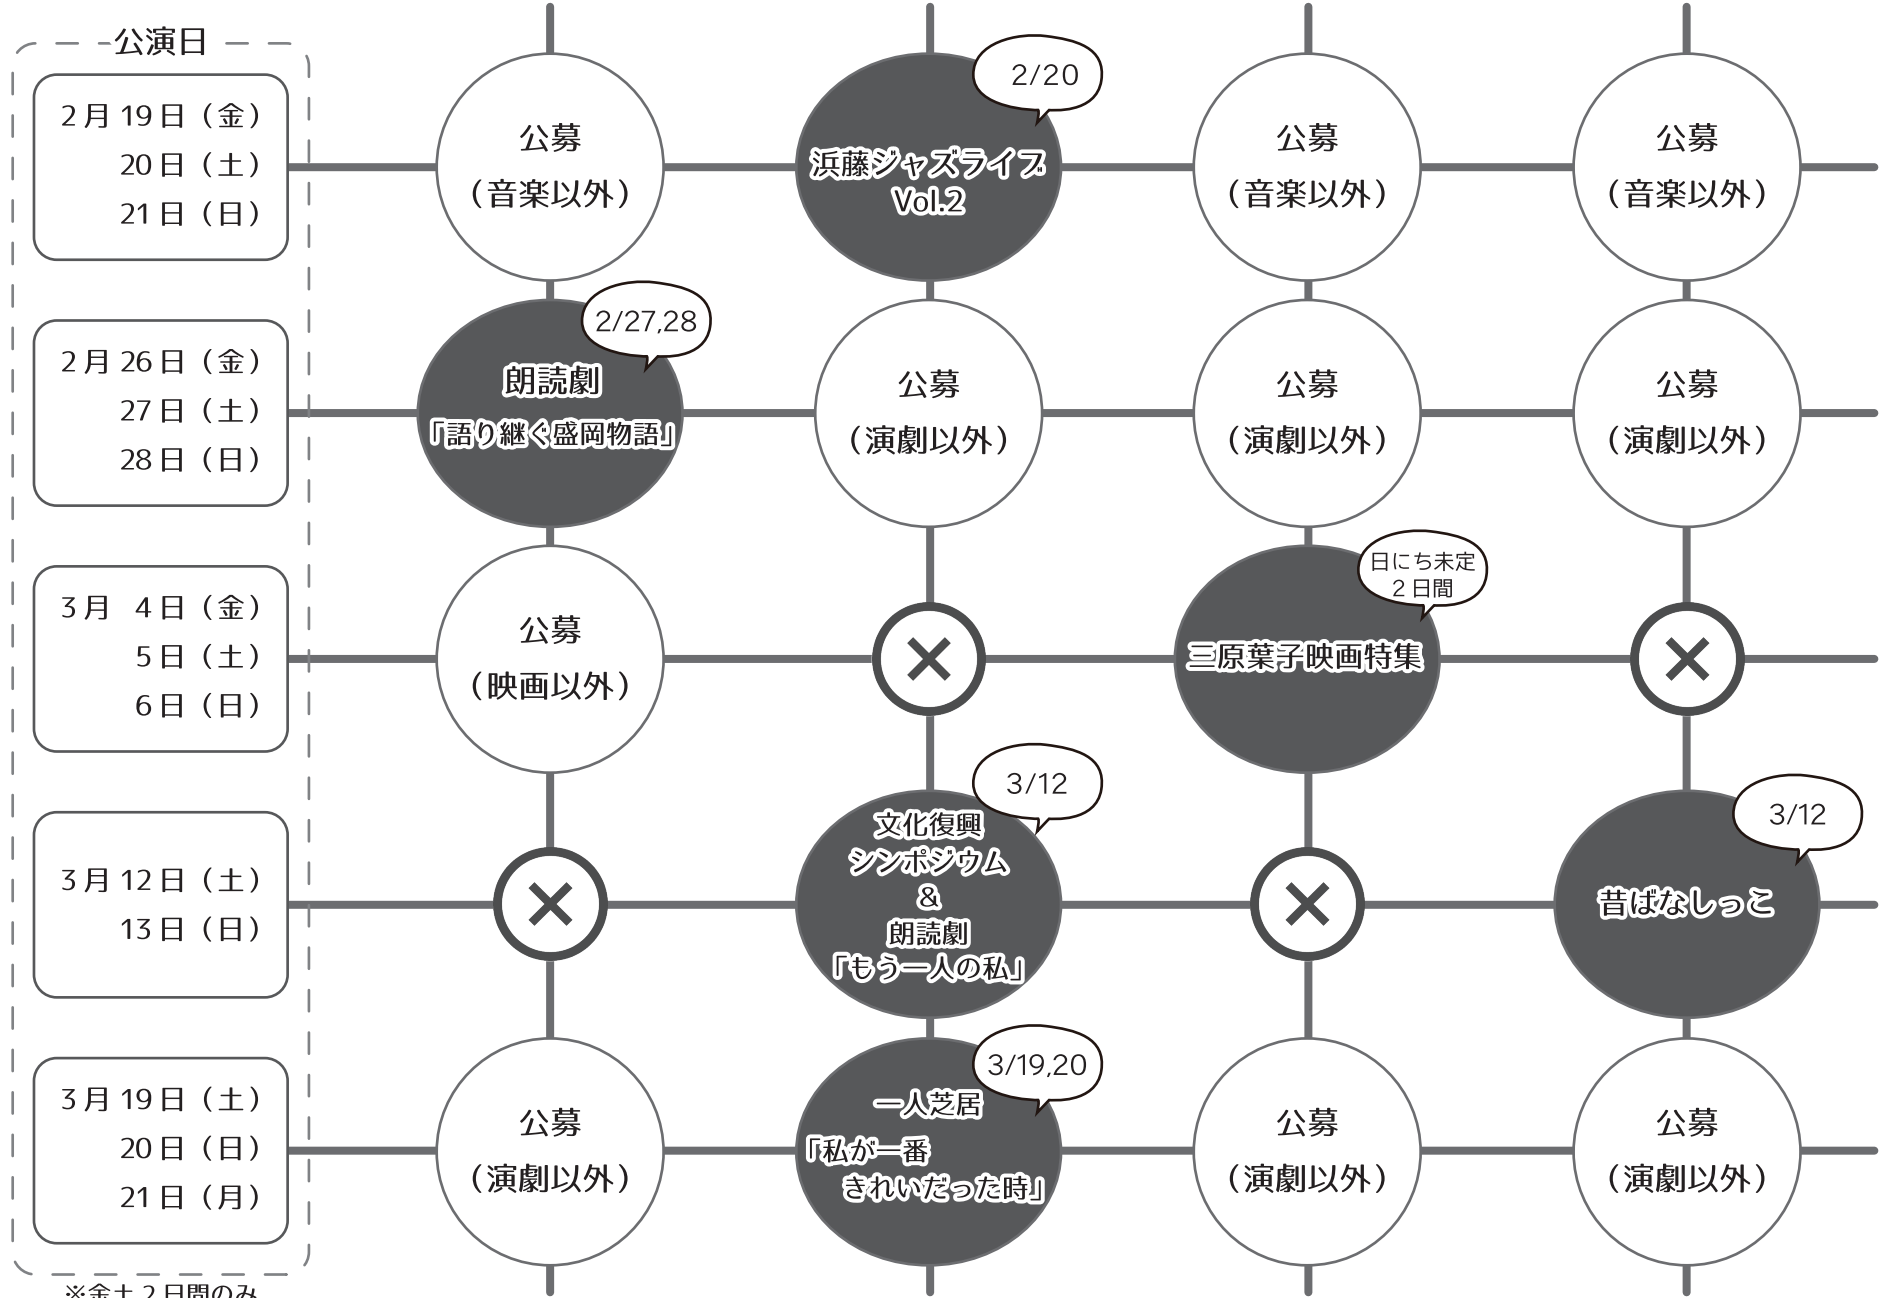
公演日

2月19日（金）
20日（土）
21日（日）

公募
（音楽以外）

2/20
浜藤ジャズライブ Vol.2

公募
（音楽以外）

公募
（音楽以外）

2月26日（金）
27日（土）
28日（日）

2/27,28
朗読劇
「語り継ぐ盛岡物語」

公募
（演劇以外）

公募
（演劇以外）

公募
（演劇以外）

3月 4日（金）
5日（土）
6日（日）

公募
（映画以外）

×

日にち未定
2日間
三原葉子映画特集

×

3月12日（土）
13日（日）

×

3/12
文化復興
シンポジウム
＆
朗読劇
「もう一人の私」

×

3/12
昔ばなしっこ

3月19日（土）
20日（日）
21日（月）

公募
（演劇以外）

3/19,20
一人芝居
「私が一番
きれいだった時」

公募
（演劇以外）

公募
（演劇以外）

※金土2日間のみ